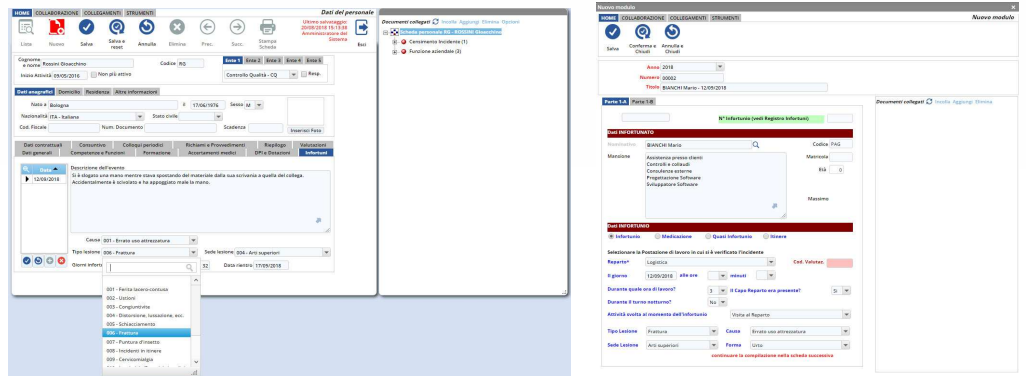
HOME COLLABORAZIONE COLLEGAMENTI STRUMENTI

Dati del personale

Liste Nuovo Salva Salva e reset Annulla Elimina Prec. Succ. Stampa Scheda Esci

Ultimo salvataggio: 20/09/2018 15:18:38 Amministratore del Sistema

Cognome e nome Rossini Gioacchino Codice RG

Inizio Attività 09/05/2016 Non più attivo

Ente 1 Ente 2 Ente 3 Ente 4 Ente 5

Controllo Qualità - CQ Resp.

Dati anagrafici Domicilio Residenza Altre informazioni

Nato a Bologna il 17/06/1976 Sesso M

Nazionalità ITA - Italiana Stato civile

Cod. Fiscale Num. Documento Scadenza Inserisci Foto

Dati contrattuali Consuntivo Colloqui periodici Richiami e Provvedimenti Riepilogo Valutazioni
Dati generali Competenze e Funzioni Formazione Accertamenti medici DPI e Dotazioni Infortuni

Data
12/09/2018

Descrizione dell'evento
Si è slogato una mano mentre stava spostando del materiale dalla sua scrivania a quella del collega. Accidentalmente è scivolato e ha appoggiato male la mano.

Causa 001 - Errato uso attrezzatura
Tipo lesione 006 - Frattura Sede lesione 004 - Arti superiori
Giorni infortu 32 Data rientro 17/09/2018

001 - Ferita lacero-contusa
002 - Ustioni
003 - Congiuntivite
004 - Distorsione, lussazione, ecc.
005 - Schiacciamento
006 - Frattura
007 - Puntura d'insetto
008 - Incidenti in itinere
009 - Cervicomialgia

Documenti collegati Inoltra Aggiungi Elimina Opzioni
Scheda personale RG - ROSSINI Gioacchino
Cenotimento incidente (1)
Funzione aziendale (3)

Nuovo modulo

HOME COLLABORAZIONE COLLEGAMENTI STRUMENTI

Nuovo modulo

Salva Conferma e Chiudi Annulla e Chiudi

Anno 2018
Numero 00002
Titolo BIANCHI Mario - 12/09/2018

Parte 1-A Parte 1-B

N° Infortunio (vedi Registro Infortuni)

Dati INFORTUNATO

Nominativo BIANCHI Mario Codice PAG
Mansione Matricola
Assistenza presso clienti
Controlli e collaudi Età 0
Consulenze esterne
Progettazione Software
Sviluppatore Software
Massimo

Dati INFORTUNIO

Infortunio Medicazione Quasi Infortunio Itinere

Selezionare la Postazione di lavoro in cui si è verificato l'incidente
Reparto* Logistica Cod. Valutaz.
Il giorno 12/09/2018 alle ore minuti
Durante quale ora di lavoro? 3 Il Capo Reparto era presente? Si
Durante il turno notturno? No
Attività svolta al momento dell'Infortunio Visita al Reparto
Tipo Lesione Frattura Causa Errato uso attrezzature
Sede Lesione Arti superiori Forma Urto
continuare la compilazione nella scheda successiva

Documenti collegati Inoltra Aggiungi Elimina